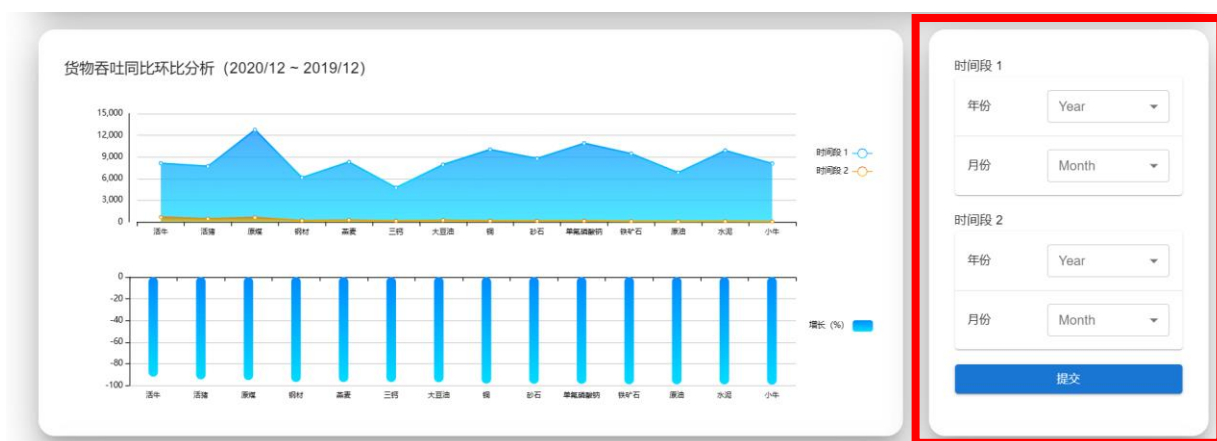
货物吞吐同比环比分析（2020/12 ~ 2019/12）

15,000
12,000
9,000
6,000
3,000
0

活牛 活猪 原煤 钢材 燕麦 三钙 大豆油 铜 砂石 单氟磷酸钙 铁矿石 原油 水泥 小牛

时间段 1
时间段 2

0
-20
-40
-60
-80
-100

活牛 活猪 原煤 钢材 燕麦 三钙 大豆油 铜 砂石 单氟磷酸钙 铁矿石 原油 水泥 小牛

增长（%）

时间段 1
年份 Year
月份 Month

时间段 2
年份 Year
月份 Month

提交